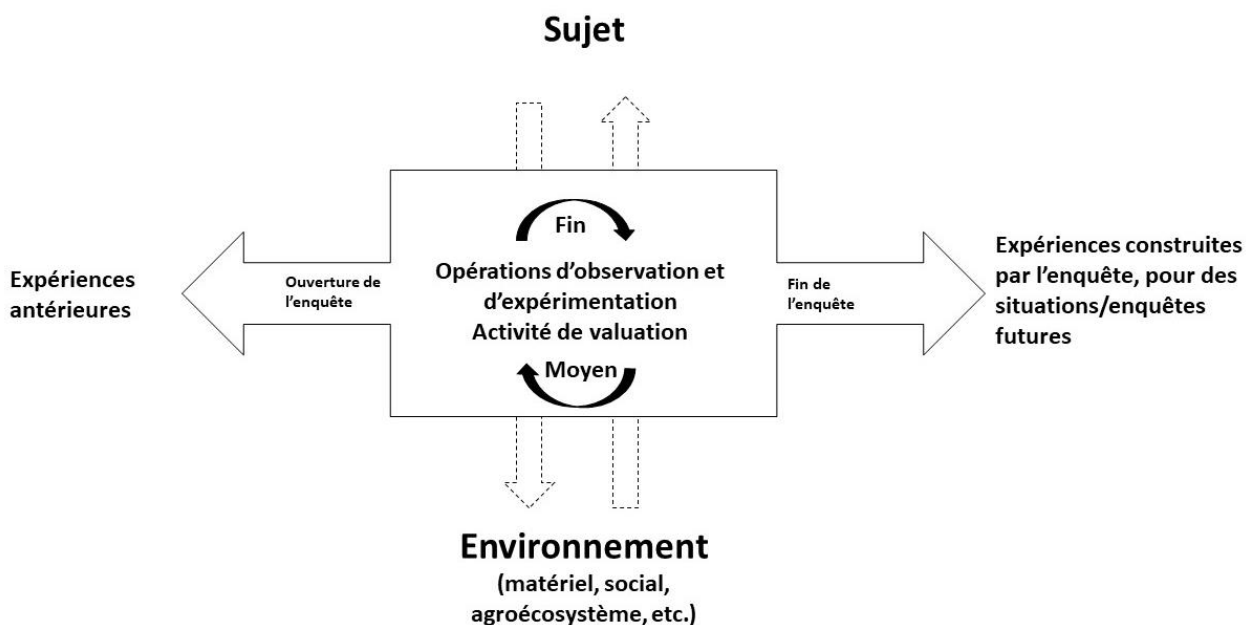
Sujet

Expériences antérieures

Ouverture de l'enquête

Fin

Opérations d'observation et d'expérimentation
Activité de valuation

Moyen

Fin de l'enquête

Expériences construites par l'enquête, pour des situations/enquêtes futures

Environnement
(matériel, social, agroécosystème, etc.)